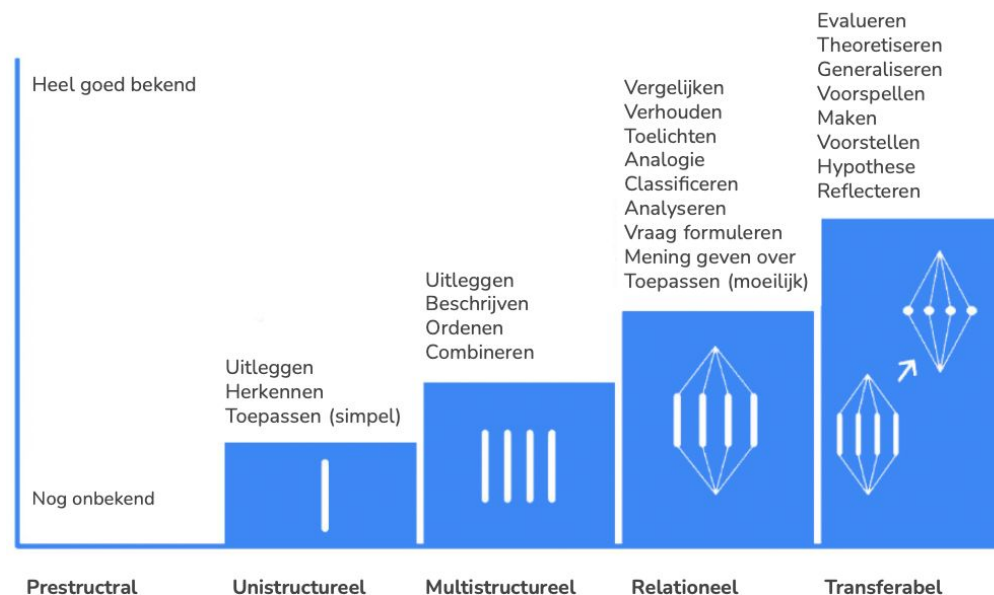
Heel goed bekend

Nog onbekend

Uitleggen
Herkennen
Toepassen (simpel)

Uitleggen
Beschrijven
Ordenen
Combineren

Vergelijken
Verhouden
Toelichten
Analogie
Classificeren
Analyseren
Vraag formuleren
Mening geven over
Toepassen (moeilijk)

Evalueren
Theoretiseren
Generaliseren
Voorspellen
Maken
Voorstellen
Hypothese
Reflecteren

Prestructral

Unistructureel

Multistructureel

Relationeel

Transferabel